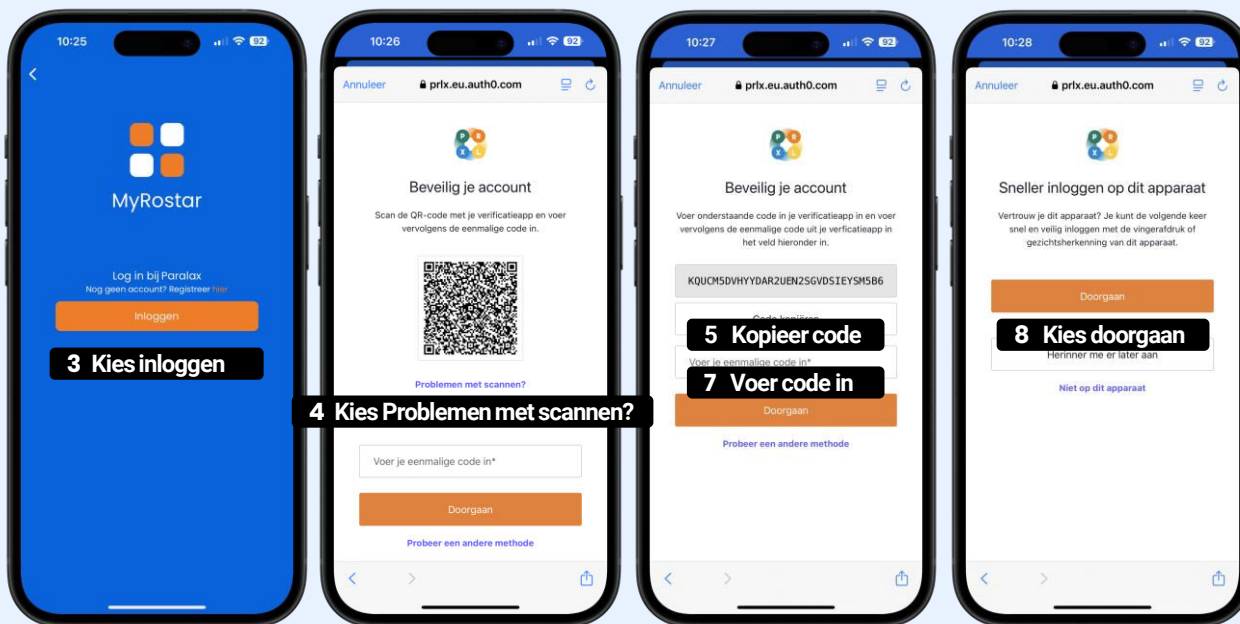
10:25

MyRostar

Log in bij Paralax
Nog geen account? Registreer hier

Inloggen

3 Kies inloggen

10:26

Annuleer prlx.eu.auth0.com

Beveilig je account

Scan de QR-code met je verificatieapp en voer vervolgens de eenmalige code in.

Problemen met scannen?

4 Kies Problemen met scannen?

Voer je eenmalige code in*

Doorgaan

Probeer een andere methode

10:27

Annuleer prlx.eu.auth0.com

Beveilig je account

Voer onderstaande code in je verificatieapp in en voer vervolgens de eenmalige code uit je verificatieapp in het veld hieronder in.

KQUCM5DVHYYDAR2UEN2SGVDSIEYSM5B6

Code kopiëren

5 Kopieer code

Voer je eenmalige code in*

7 Voer code in

Doorgaan

Probeer een andere methode

10:28

Annuleer prlx.eu.auth0.com

Sneller inloggen op dit apparaat

Vertrouw je dit apparaat? Je kunt de volgende keer snel en veilig inloggen met de vingerafdruk of gezichtsherkenning van dit apparaat.

Doorgaan

8 Kies doorgaan

Herinner me er later aan

Niet op dit apparaat